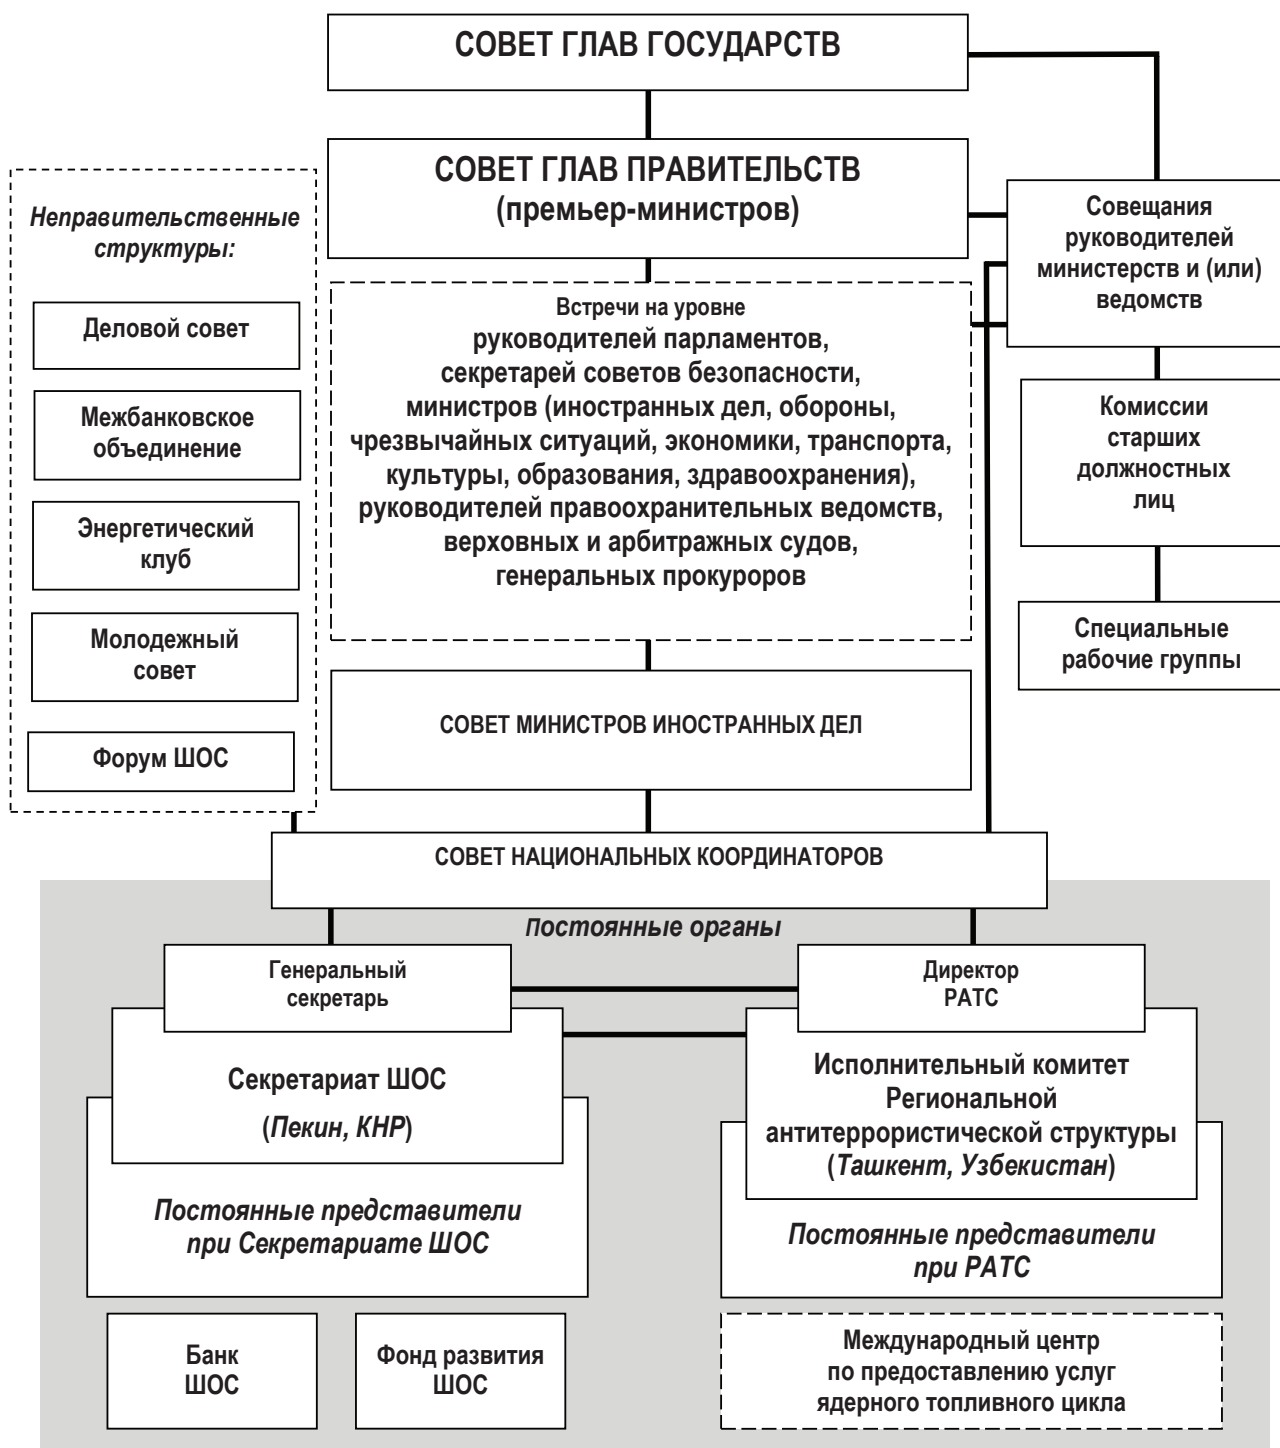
СОВЕТ ГЛАВ ГОСУДАРСТВ

СОВЕТ ГЛАВ ПРАВИТЕЛЬСТВ (премьер-министров)

Неправительственные структуры:

Деловой совет

Межбанковское объединение

Энергетический клуб

Молодежный совет

Форум ШОС

Встречи на уровне руководителей парламентов, секретарей советов безопасности, министров (иностранных дел, обороны, чрезвычайных ситуаций, экономики, транспорта, культуры, образования, здравоохранения), руководителей правоохранительных ведомств, верховных и арбитражных судов, генеральных прокуроров

Совещания руководителей министерств и (или) ведомств

Комиссии старших должностных лиц

Специальные рабочие группы

СОВЕТ МИНИСТРОВ ИНОСТРАННЫХ ДЕЛ

СОВЕТ НАЦИОНАЛЬНЫХ КООРДИНАТОРОВ

Постоянные органы

Генеральный секретарь

Секретариат ШОС (Пекин, КНР)

Постоянные представители при Секретариате ШОС

Директор РАТС

Исполнительный комитет Региональной антитеррористической структуры (Ташкент, Узбекистан)

Постоянные представители при РАТС

Банк ШОС

Фонд развития ШОС

Международный центр по предоставлению услуг ядерного топливного цикла